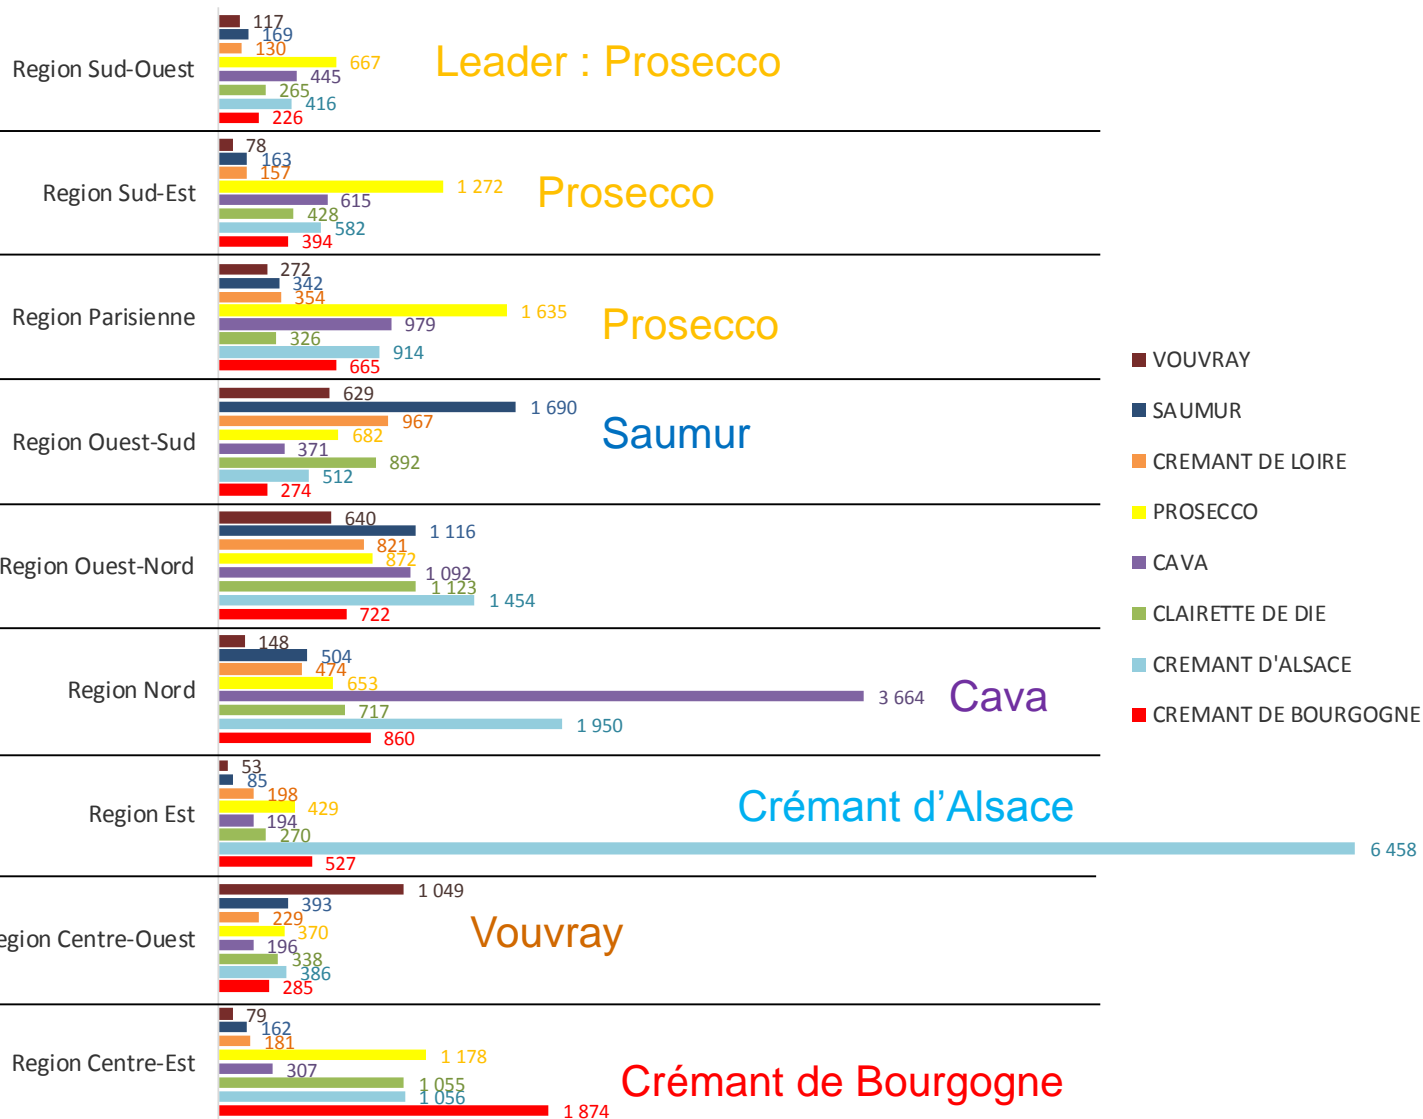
Region Sud-Ouest
117
169
130
667
445
265
416
226
Leader : Prosecco

Region Sud-Est
78
163
157
1 272
615
428
582
394
Prosecco

Region Parisienne
272
342
354
1 635
979
326
914
665
Prosecco

Region Ouest-Sud
629
1 690
967
682
371
892
512
274
Saumur

Region Ouest-Nord
640
1 116
821
872
1 092
1 123
1 454
722

Region Nord
148
504
474
653
3 664
717
1 950
860
Cava

Region Est
53
85
198
429
194
270
6 458
527
Crémant d'Alsace

egion Centre-Ouest
1 049
393
229
370
196
338
386
285
Vouvray

Region Centre-Est
79
162
181
1 178
307
1 055
1 056
1 874
Crémant de Bourgogne

VOUVRAY
SAUMUR
CREMANT DE LOIRE
PROSECCO
CAVA
CLAIRETTE DE DIE
CREMANT D'ALSACE
CREMANT DE BOURGOGNE